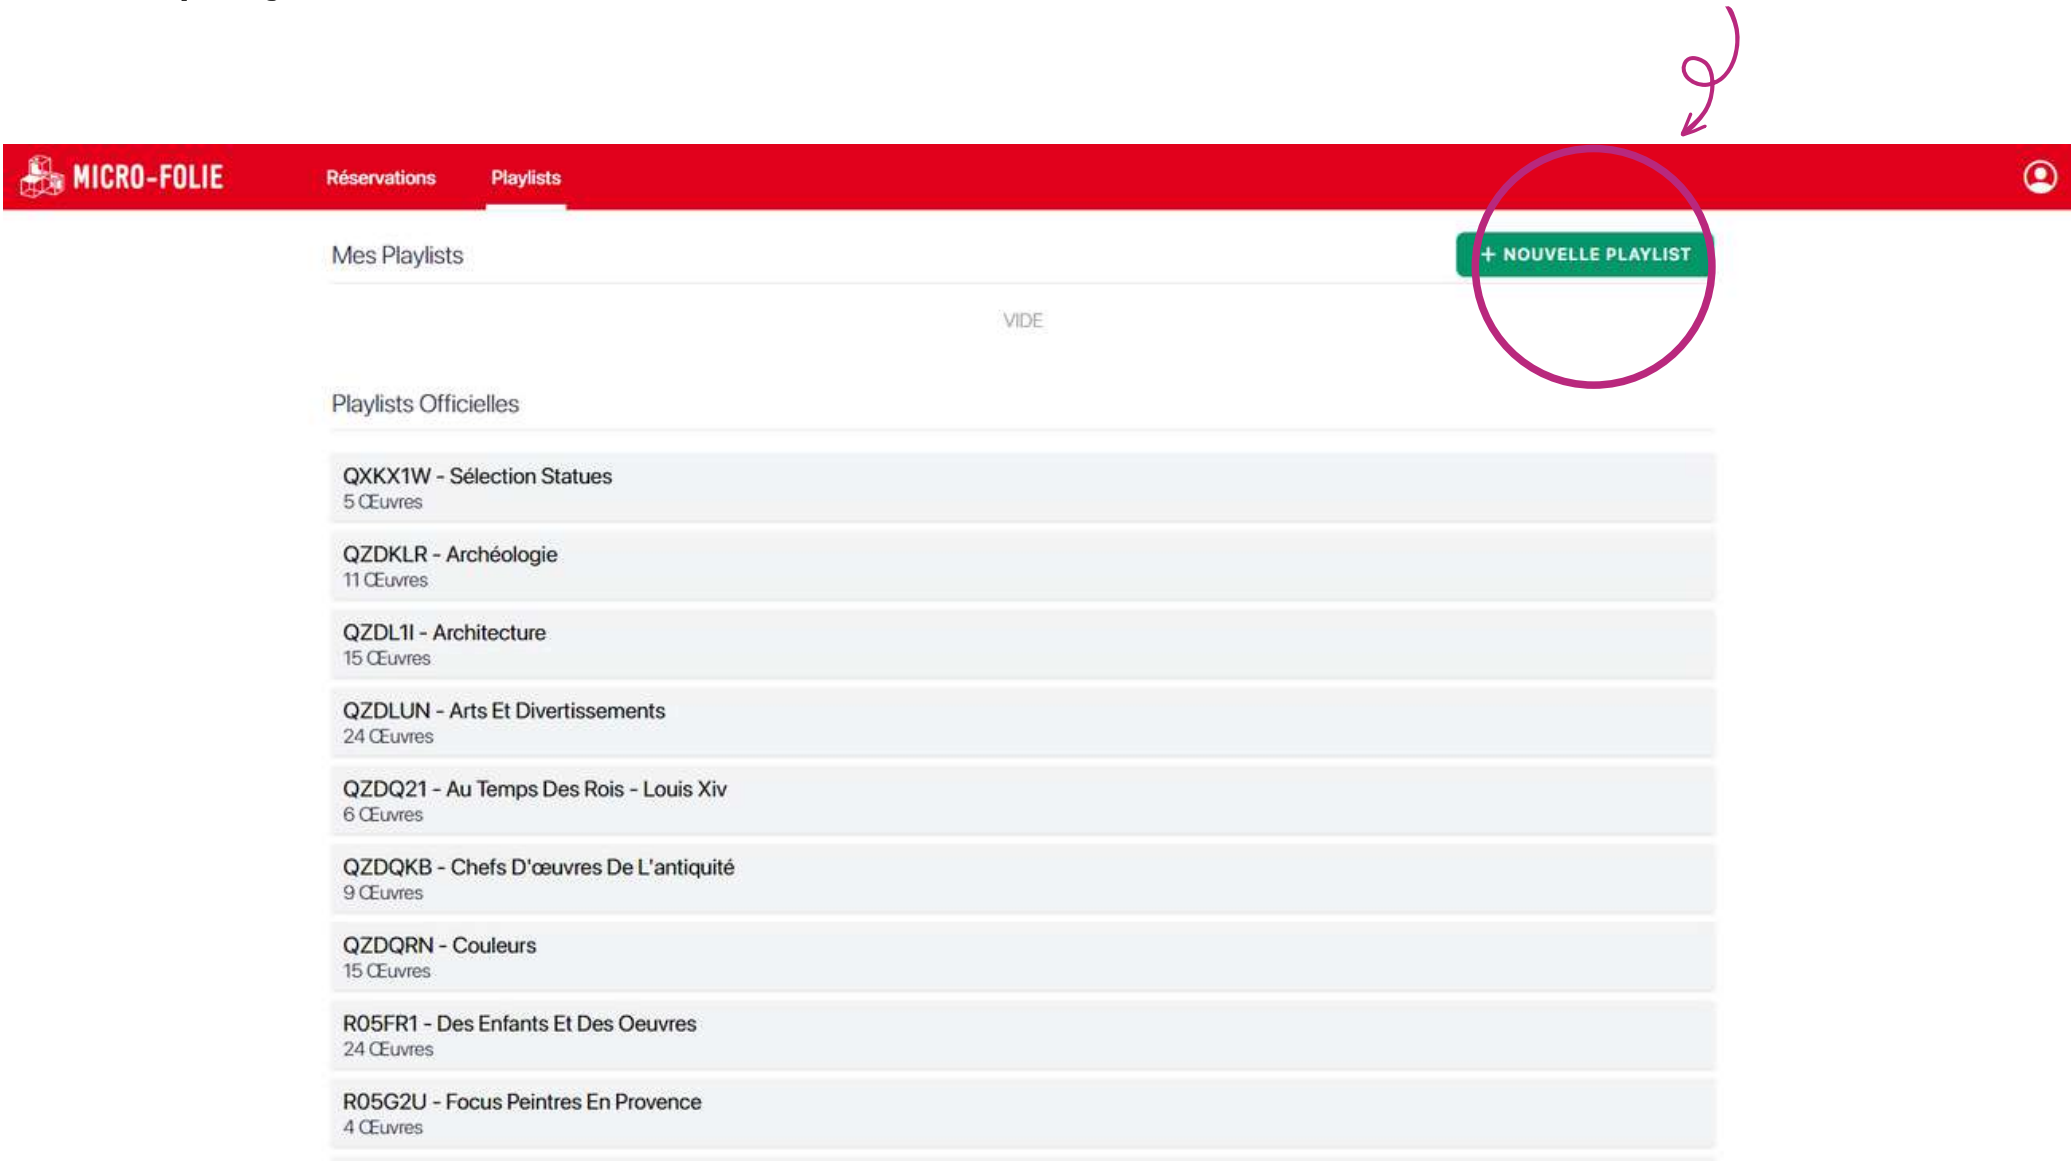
MICRO-FOLIE Réservations Playlists

Mes Playlists

+ NOUVELLE PLAYLIST

VIDE

Playlists Officielles

QXKX1W - Sélection Statues
5 Œuvres

QZDKLR - Archéologie
11 Œuvres

QZDL1I - Architecture
15 Œuvres

QZDLUN - Arts Et Divertissements
24 Œuvres

QZDQ21 - Au Temps Des Rois - Louis Xiv
6 Œuvres

QZDQKB - Chefs D'œuvres De L'antiquité
9 Œuvres

QZDQRN - Couleurs
15 Œuvres

R05FR1 - Des Enfants Et Des Oeuvres
24 Œuvres

R05G2U - Focus Peintres En Provence
4 Œuvres